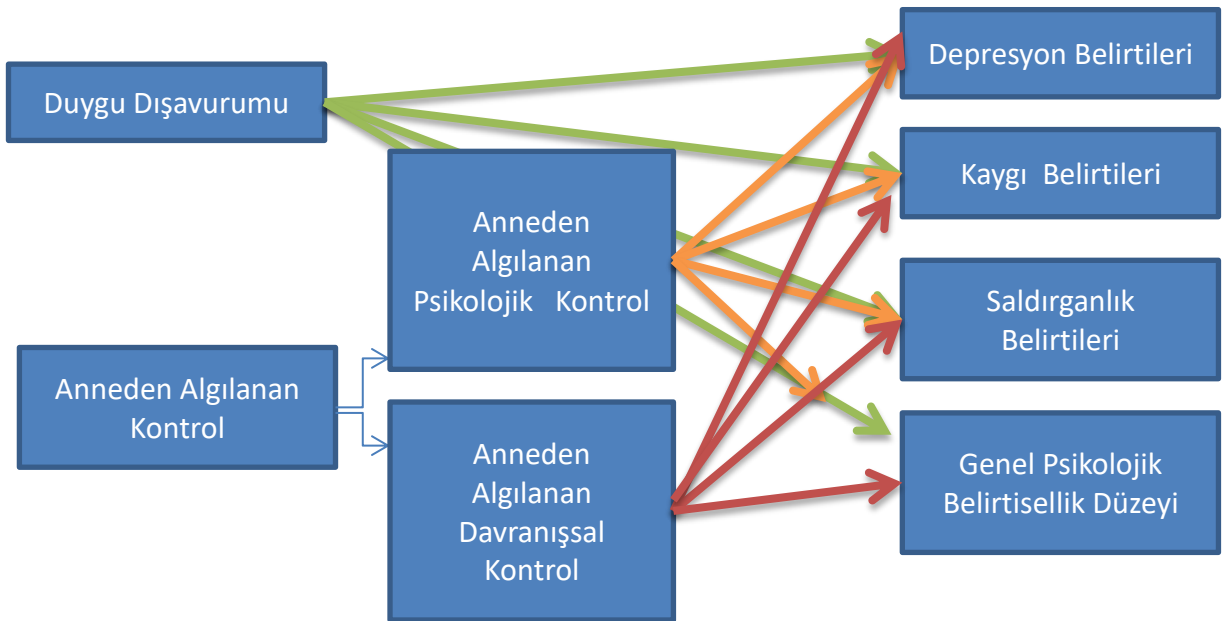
Duygu Dışavurumu

Anneden Algılanan Psikolojik Kontrol

Anneden Algılanan Kontrol

Anneden Algılanan Davranışsal Kontrol

Depresyon Belirtileri

Kaygı Belirtileri

Saldırganlık Belirtileri

Genel Psikolojik Belirtisellik Düzeyi